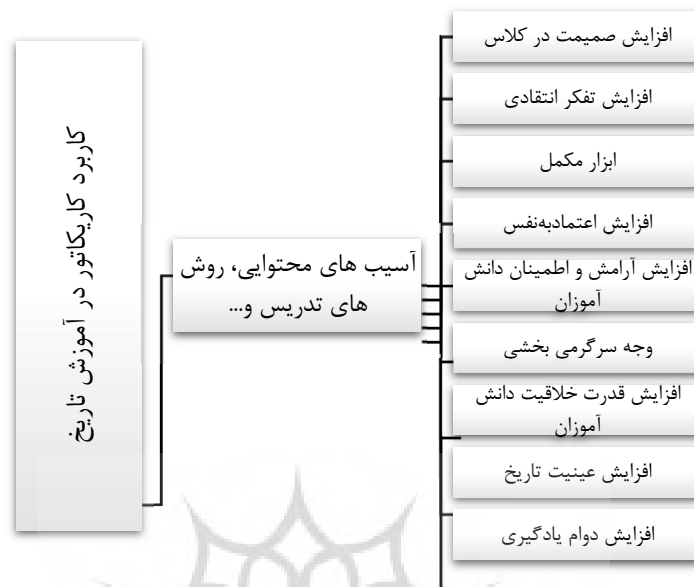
کاربرد کاریکاتور در آموزش تاریخ

آسیب های محتوایی، روش های تدریس و...

افزایش صمیمت در کلاس

افزایش تفکر انتقادی

ابزار مکمل

افزایش اعتمادبه‌نفس

افزایش آرامش و اطمینان دانش آموزان

وجه سرگرمی بخشی

افزایش قدرت خلاقیت دانش آموزان

افزایش عینیت تاریخ

افزایش دوام یادگیری